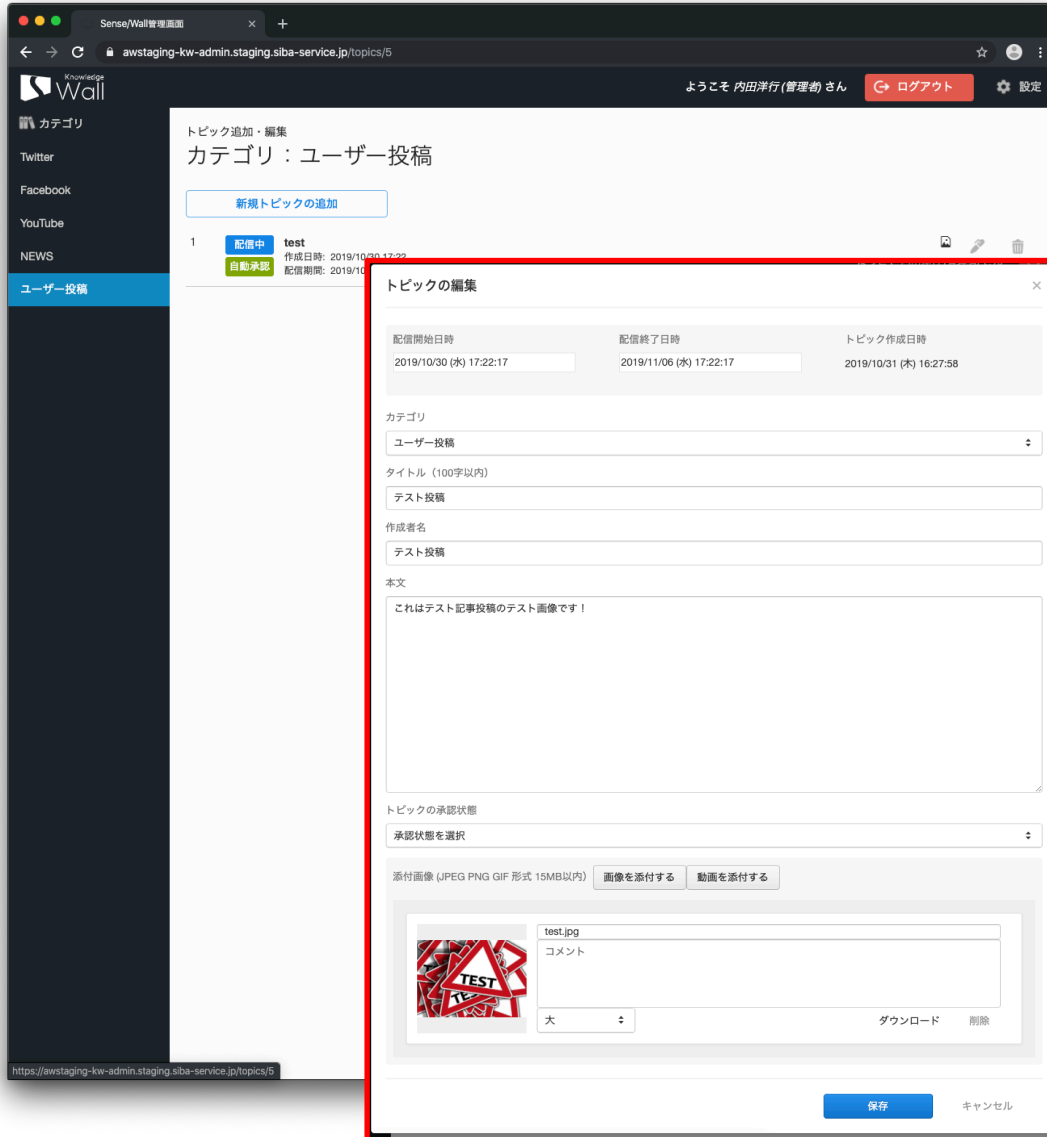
Sense/Wall管理画面
awstaging-kw-admin.staging.siba-service.jp/topics/5

Knowledge Wall
ようこそ 内田洋行(管理者) さん
ログアウト
設定

カテゴリ
Twitter
Facebook
YouTube
NEWS
ユーザー投稿

トピック追加・編集
カテゴリ：ユーザー投稿

新規トピックの追加

1
配信中
自動承認
test
作成日時: 2019/10/30 17:22
配信期間: 2019/10

トピックの編集
×

配信開始日時
2019/10/30 (水) 17:22:17
配信終了日時
2019/11/06 (水) 17:22:17
トピック作成日時
2019/10/31 (木) 16:27:58

カテゴリ
ユーザー投稿

タイトル（100字以内）
テスト投稿

作成者名
テスト投稿

本文
これはテスト記事投稿のテスト画像です！

トピックの承認状態
承認状態を選択

添付画像 (JPEG PNG GIF 形式 15MB以内)
画像を添付する
動画を添付する

TEST
TE
test.jpg
コメント
大
ダウンロード
削除

保存
キャンセル

https://awstaging-kw-admin.staging.siba-service.jp/topics/5